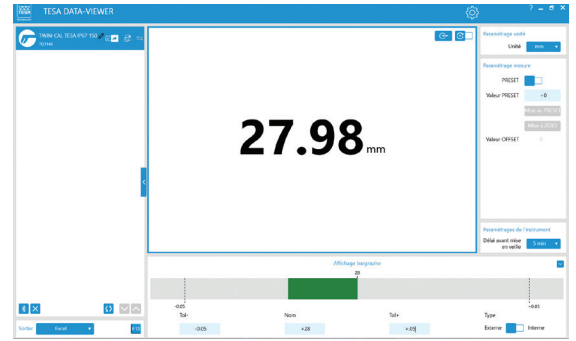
TESA DATA-VIEWER

? _ ☐ ✕

TWIN-CAL TESA IP67 150
123146

27.98 mm

Paramétrage unité
Unité mm

Paramétrage mesure
PRESET
Valeur PRESET -0
Mise au PRESET
Mise à ZERO
Valeur OFFSET 0

Paramétrages de l'instrument
Délai avant mise en veille 5 min

Affichage bargraphe
28
-0.05
0.05
Tol-
-0.05
Nom
+28
Tol+
+.05
Type
Externe Interne

Sortie Excel F10